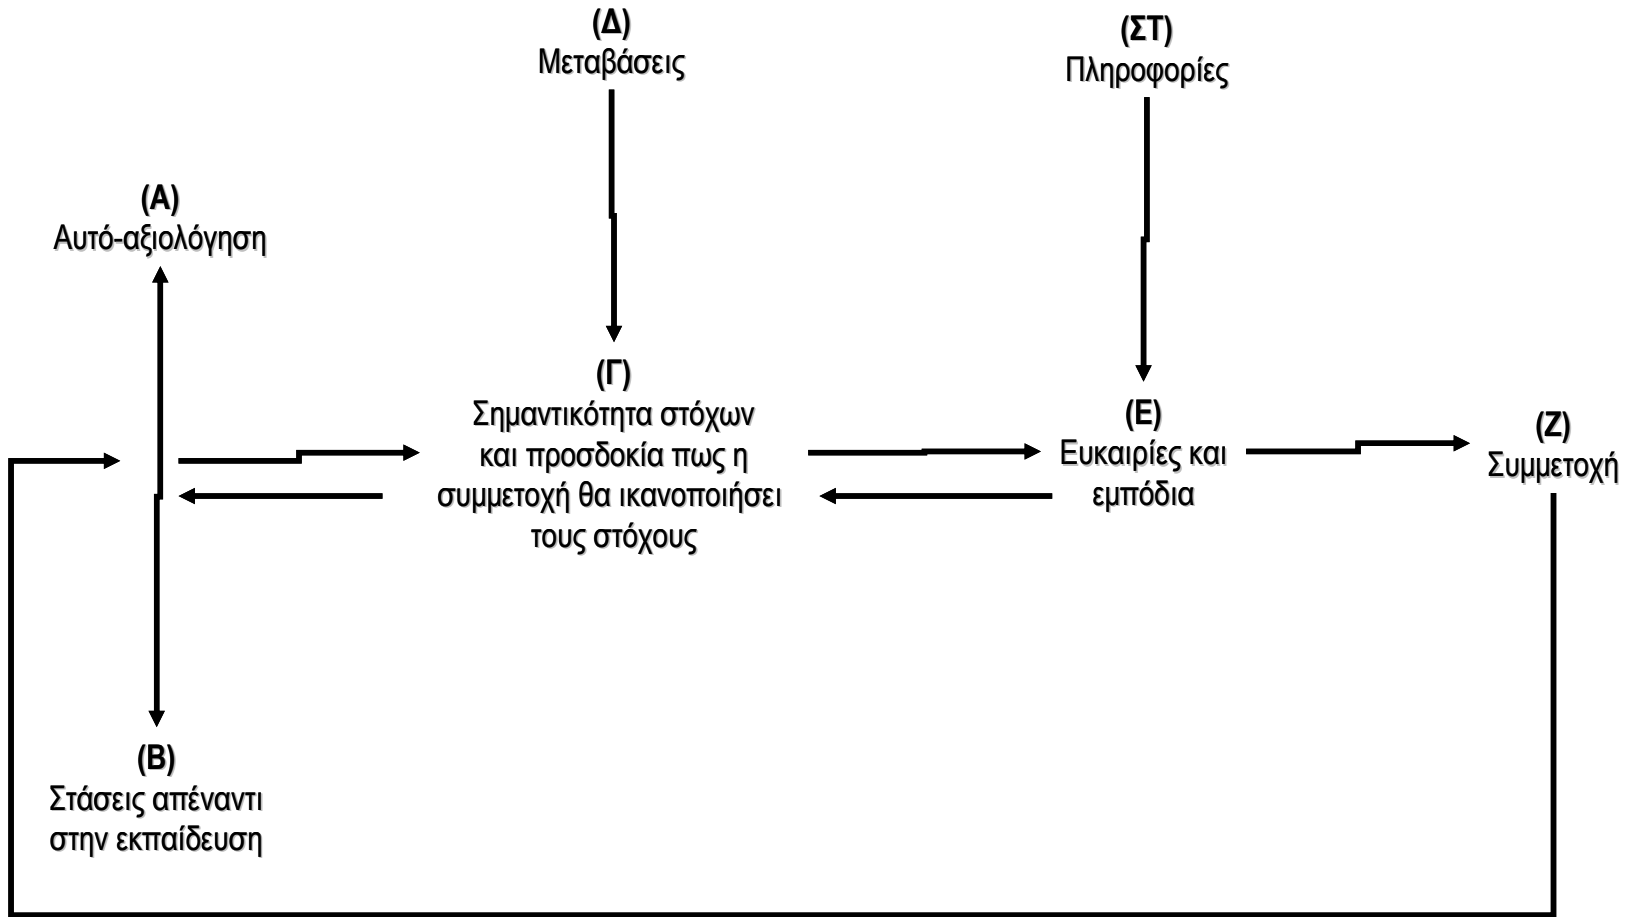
(Δ)
Μεταβάσεις

(ΣΤ)
Πληροφορίες

(Α)
Αυτό-αξιολόγηση

(Γ)
Σημαντικότητα στόχων και προσδοκία πως η συμμετοχή θα ικανοποιήσει τους στόχους

(Ε)
Ευκαιρίες και εμπόδια

(Ζ)
Συμμετοχή

(Β)
Στάσεις απέναντι στην εκπαίδευση